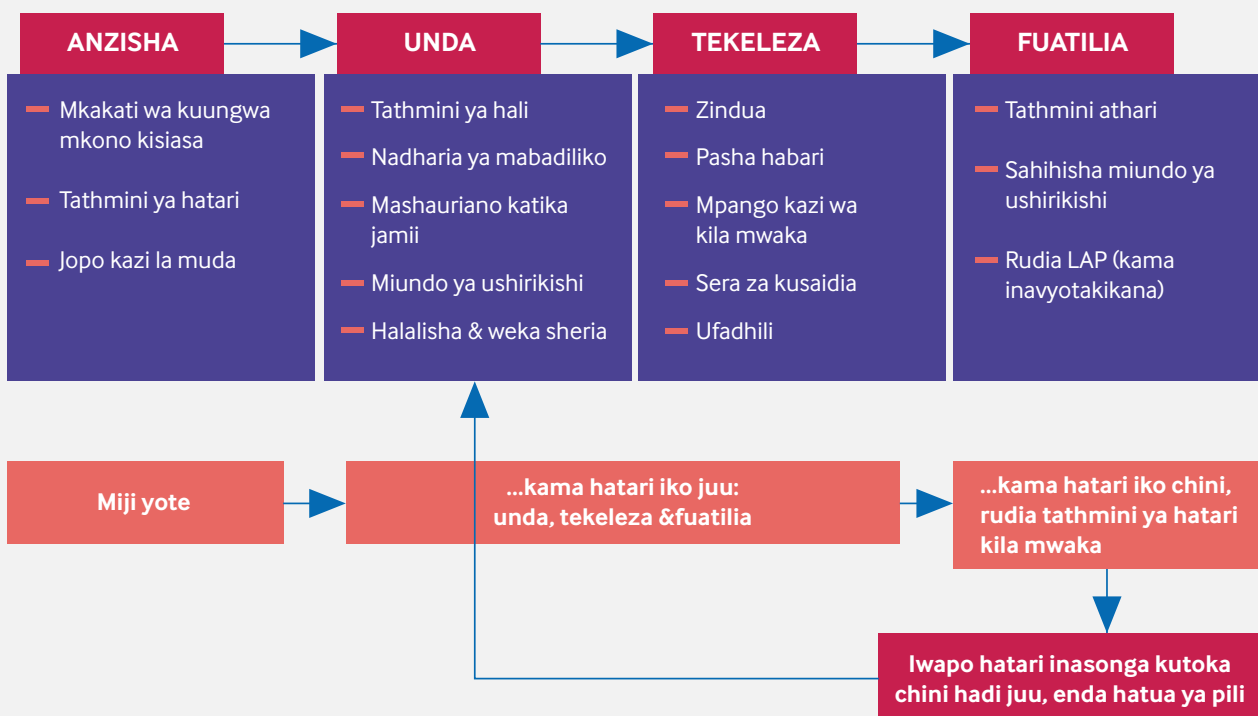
ANZISHA

- Mkakati wa kuungwa mkono kisiasa
- Tathmini ya hatari
- Jopo kazi la muda

UNDA

- Tathmini ya hali
- Nadharia ya mabadiliko
- Mashauriano katika jamii
- Miundo ya ushirikishi
- Halalisha & weka sheria

TEKELEZA

- Zindua
- Pasha habari
- Mpango kazi wa kila mwaka
- Sera za kusaidia
- Ufadhili

FUATILIA

- Tathmini athari
- Sahihisha miundo ya ushirikishi
- Rudia LAP (kama inavyotakikana)

Miji yote

...kama hatari iko juu: unda, tekeleza &fuatilia

...kama hatari iko chini, rudia tathmini ya hatari kila mwaka

Iwapo hatari inasonga kutoka chini hadi juu, enda hatua ya pili